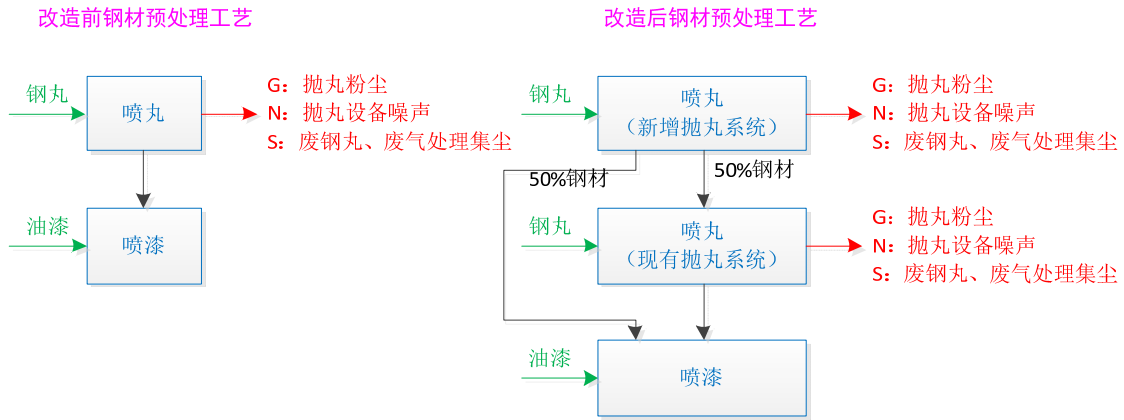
改造前钢材预处理工艺

钢丸

喷丸

G：抛丸粉尘
N：抛丸设备噪声
S：废钢丸、废气处理集尘

油漆

喷漆

改造后钢材预处理工艺

钢丸

喷丸
（新增抛丸系统）

G：抛丸粉尘
N：抛丸设备噪声
S：废钢丸、废气处理集尘

50%钢材

50%钢材

钢丸

喷丸
（现有抛丸系统）

G：抛丸粉尘
N：抛丸设备噪声
S：废钢丸、废气处理集尘

油漆

喷漆